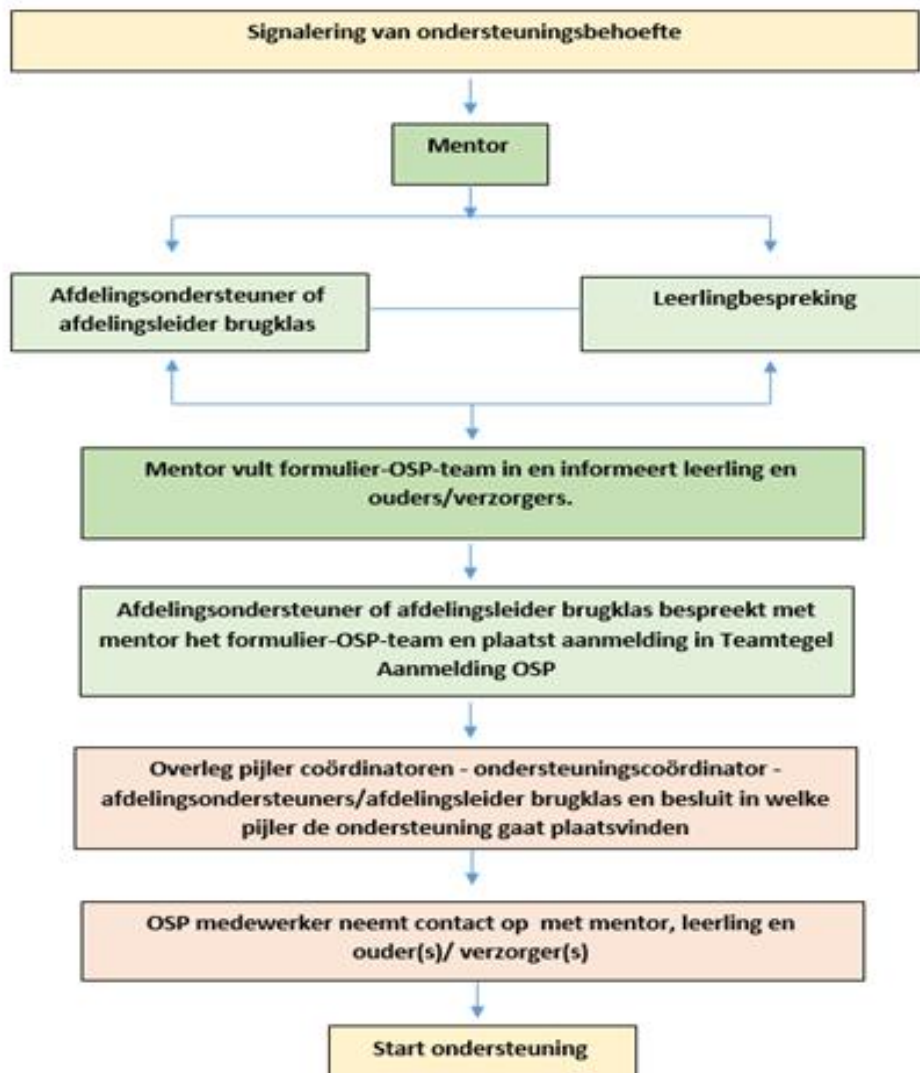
Signalering van ondersteuningsbehoefte

Mentor

Afdelingsondersteuner of afdelingsleider brugklas

Leerlingbespreking

Mentor vult formulier-OSP-team in en informeert leerling en ouders/verzorgers.

Afdelingsondersteuner of afdelingsleider brugklas bespreekt met mentor het formulier-OSP-team en plaatst aanmelding in Teamtegel Aanmelding OSP

Overleg pijler coördinatoren - ondersteuningscoördinator - afdelingsondersteuners/afdelingsleider brugklas en besluit in welke pijler de ondersteuning gaat plaatsvinden

OSP medewerker neemt contact op met mentor, leerling en ouder(s)/ verzorger(s)

Start ondersteuning